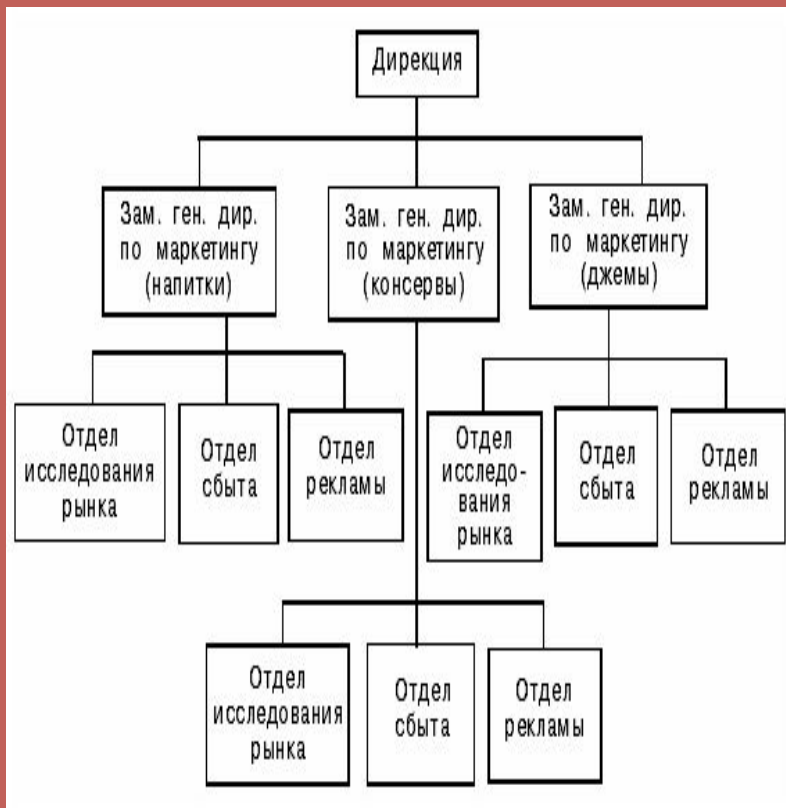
Дирекция

Зам. ген. дир. по маркетингу (напитки)

Зам. ген. дир. по маркетингу (консервы)

Зам. ген. дир. по маркетингу (джемы)

Отдел исследования рынка

Отдел сбыта

Отдел рекламы

Отдел исследования рынка

Отдел сбыта

Отдел рекламы

Отдел исследования рынка

Отдел сбыта

Отдел рекламы